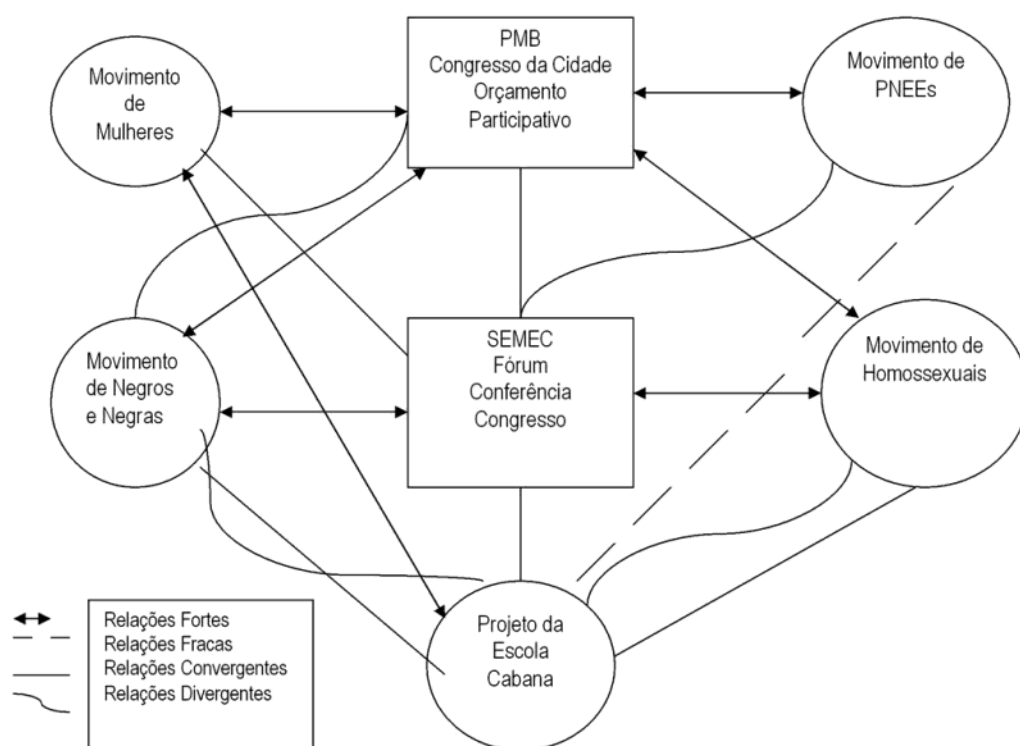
Movimento de Mulheres

PMB
Congresso da Cidade
Orçamento
Participativo

Movimento de PNEEs

Movimento de Negros e Negras

SEMEC
Fórum
Conferência
Congresso

Movimento de Homossexuais

Relações Fortes
Relações Fracas
Relações Convergentes
Relações Divergentes

Projeto da Escola Cabana